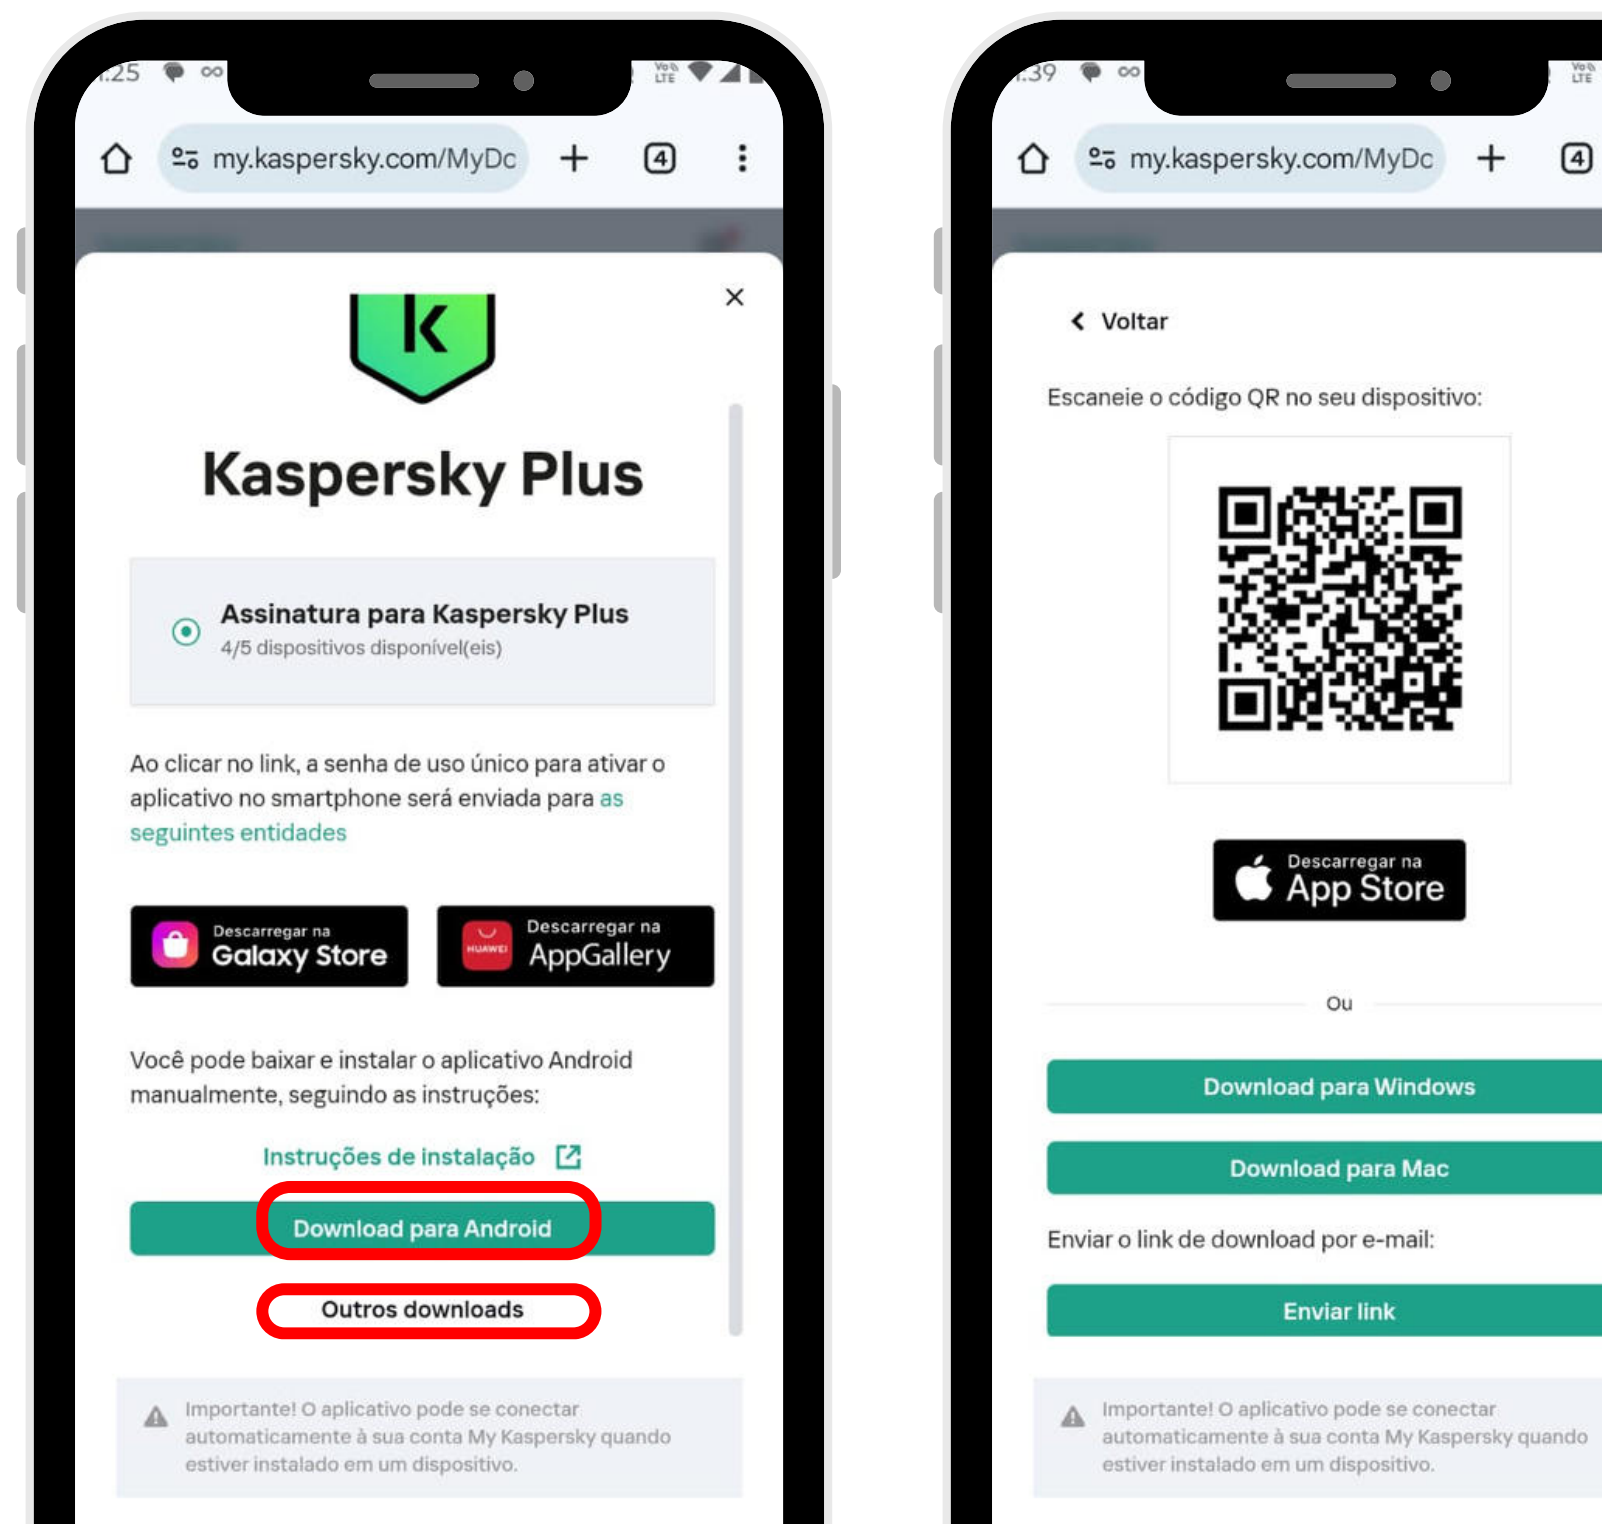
.25

my.kaspersky.com/MyDc

4

×

Kaspersky Plus

Assinatura para Kaspersky Plus
4/5 dispositivos disponível(eis)

Ao clicar no link, a senha de uso único para ativar o aplicativo no smartphone será enviada para as seguintes entidades

Descarregar na Galaxy Store

Descarregar na AppGallery

Você pode baixar e instalar o aplicativo Android manualmente, seguindo as instruções:

Instruções de instalação

Download para Android

Outros downloads

Importante! O aplicativo pode se conectar automaticamente à sua conta My Kaspersky quando estiver instalado em um dispositivo.

.39

my.kaspersky.com/MyDc

4

Voltar

Escaneie o código QR no seu dispositivo:

Descarregar na App Store

Ou

Download para Windows

Download para Mac

Enviar o link de download por e-mail:

Enviar link

Importante! O aplicativo pode se conectar automaticamente à sua conta My Kaspersky quando estiver instalado em um dispositivo.